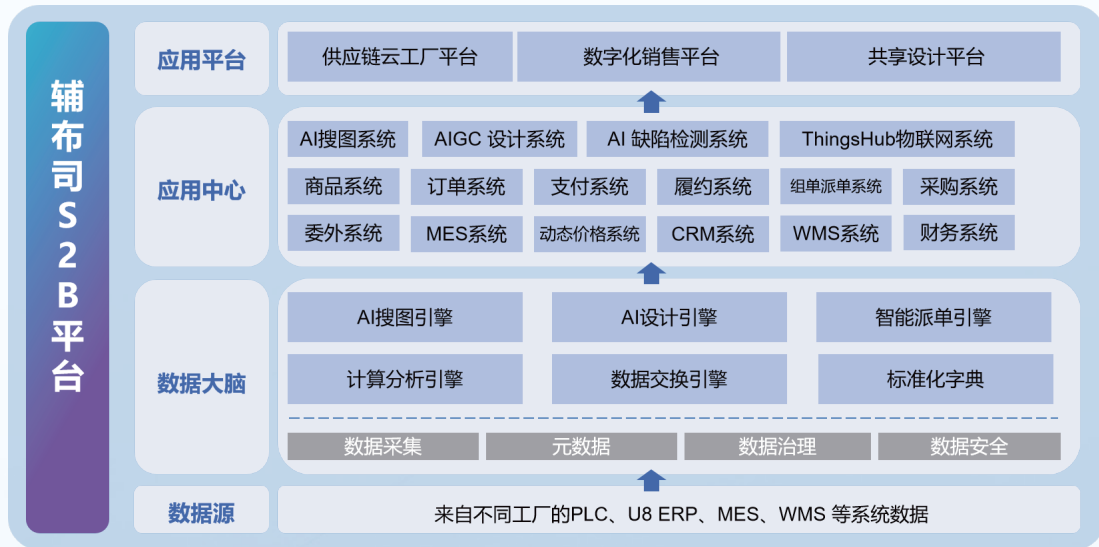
辅布司S2B平台

应用平台
供应链云工厂平台
数字化销售平台
共享设计平台

应用中心
AI搜图系统
AIGC 设计系统
AI 缺陷检测系统
ThingsHub物联网系统
商品系统
订单系统
支付系统
履约系统
组单派单系统
采购系统
委外系统
MES系统
动态价格系统
CRM系统
WMS系统
财务系统

数据大脑
AI搜图引擎
AI设计引擎
智能派单引擎
计算分析引擎
数据交换引擎
标准化字典
数据采集
元数据
数据治理
数据安全

数据源
来自不同工厂的PLC、U8 ERP、MES、WMS 等系统数据